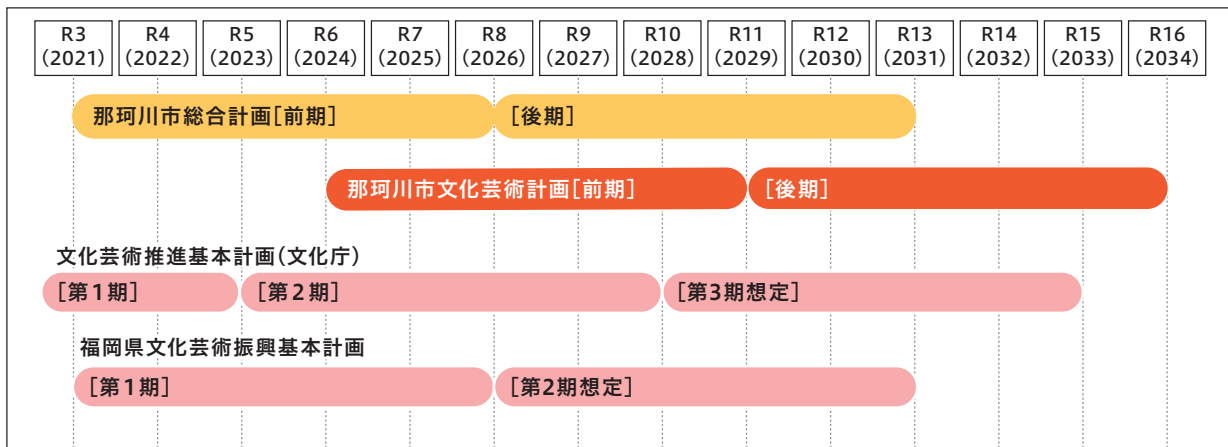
| R3 (2021) | R4 (2022) | R5 (2023) | R6 (2024) | R7 (2025) | R8 (2026) | R9 (2027) | R10 (2028) | R11 (2029) | R12 (2030) | R13 (2031) | R14 (2032) | R15 (2033) | R16 (2034) |
|---|---|---|---|---|---|---|---|---|---|---|---|---|---|

那珂川市総合計画[前期] [後期]

那珂川市文化芸術計画[前期] [後期]

文化芸術推進基本計画(文化庁)

[第1期] [第2期] [第3期想定]

福岡県文化芸術振興基本計画

[第1期] [第2期想定]